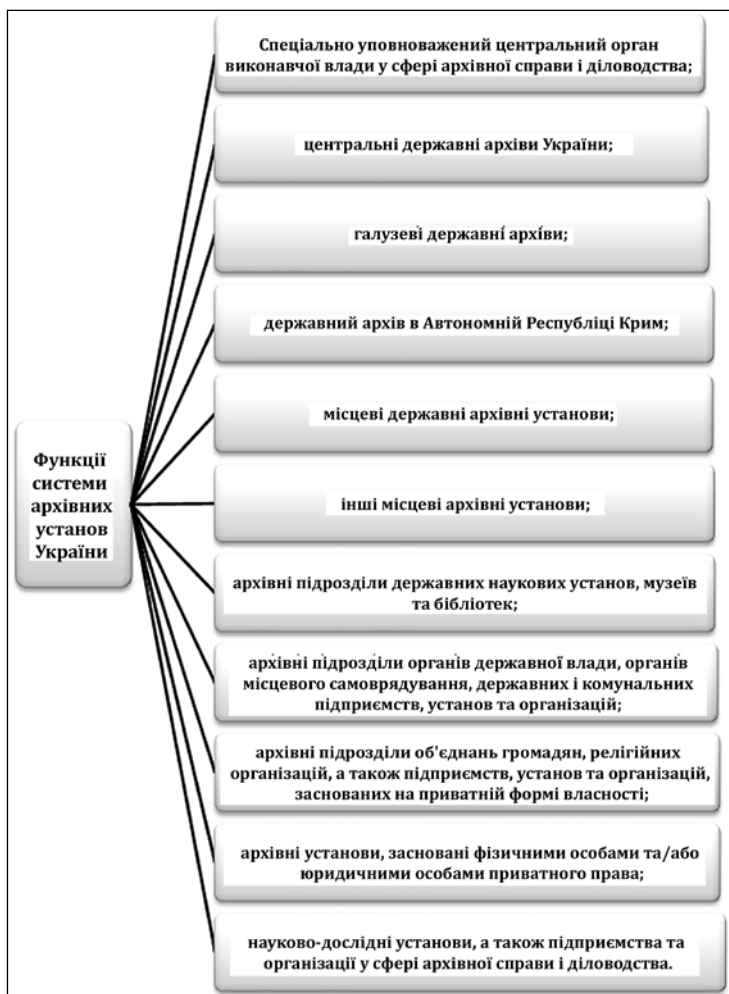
Функції системи архівних установ України

Спеціально уповноважений центральний орган виконавчої влади у сфері архівної справи і діловодства;

центральні державні архіви України;

галузеві державні архіви;

державний архів в Автономній Республіці Крим;

місцеві державні архівні установи;

інші місцеві архівні установи;

архівні підрозділи державних наукових установ, музеїв та бібліотек;

архівні підрозділи органів державної влади, органів місцевого самоврядування, державних і комунальних підприємств, установ та організацій;

архівні підрозділи об'єднань громадян, релігійних організацій, а також підприємств, установ та організацій, заснованих на приватній формі власності;

архівні установи, засновані фізичними особами та/або юридичними особами приватного права;

науково-дослідні установи, а також підприємства та організації у сфері архівної справи і діловодства.